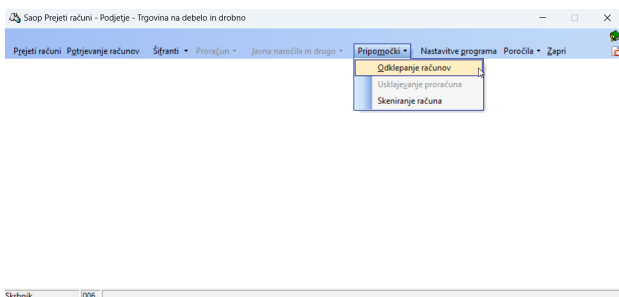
Saop Prejeti računi - Podjetje - Trgovina na debelo in drobno

Prejeti računi Potrjevanje računov Šifranti ▾ Proračun ▾ Javna naročila in drugo ▾ Pripomočki ▾ Nastavitve programa Poročila ▾ Zapri

Odklepanje računov
Usklajevanje proračuna
Skeniranje računa

Skrbnik 006